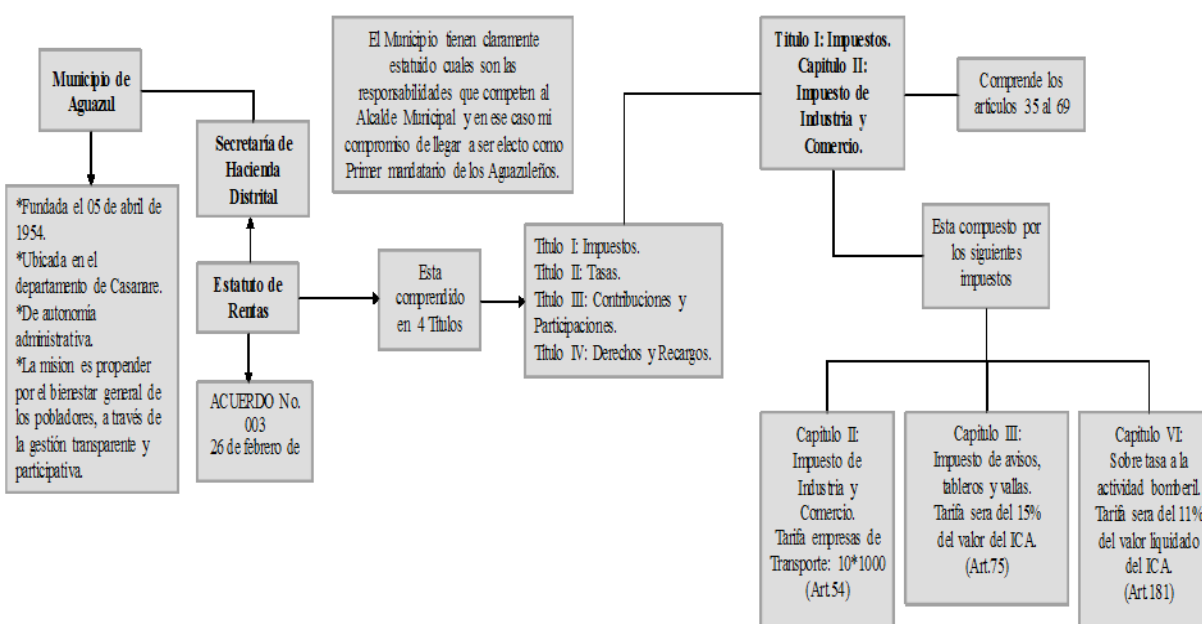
Municipio de Aguazul

*Fundada el 05 de abril de 1954.
*Ubicada en el departamento de Casarare.
*De autonomía administrativa.
*La mision es propender por el bierestar general de los pobladores, a través de la gestión transparente y participativa.

Secretaría de Hacienda Distrital

Estatuto de Rentas

ACUERDO No. 003
26 de febrero de

El Municipio tienen claramente estatuido cuales son las responsabilidades que competen al Alcalde Municipal y en ese caso mi compromiso de llegar a ser electo como Primer mandatario de los Aguazuleños.

Esta comprendido en 4 Titulos

Titulo I: Impuestos.
Titulo II: Tasas.
Titulo III: Contribuciones y Participaciones.
Titulo IV: Derechos y Recargos.

Titulo I: Impuestos.
Capitulo II: Impuesto de Industria y Comercio.

Comprende los articulos 35 al 69

Esta compuesto por los siguientes impuestos

Capitulo II: Impuesto de Industria y Comercio. Tarifa empresas de Transporte: 10*1000 (Art.54)

Capitulo III: Impuesto de avisos, tableros y vallas. Tarifa sera del 15% del valor del ICA. (Art.75)

Capitulo VI: Sobre tasa a la actividad bomberil. Tarifa sera del 11% del valor liquidado del ICA. (Art.181)